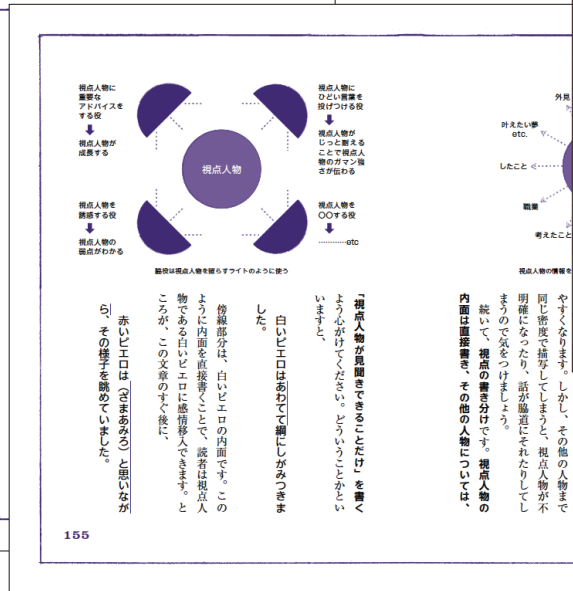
視点人物に重要なアドバイスをする役
↓
視点人物が成長する

視点人物にひどい言葉を投げつける役
↓
視点人物がじっと耐えることで視点人物のガマン強さが伝わる

視点人物

視点人物を誘惑する役
↓
視点人物の弱点がわかる

視点人物を〇〇する役
↓
……etc

脇役は視点人物を照らすライトのように使う

外見

叶えたい夢 etc.

したこと

職業

考えたこと

視点人物の情報を

やすくなります。しかし、その他の人物まで同じ密度で描写してしまうと、視点人物が不明確になったり、話が脇道にそれたりしてしまうので気をつけましょう。

続いて、視点の書き分けです。視点人物の内面は直接書き、その他の人物については、「視点人物が見聞きできることだけ」を書くよう心がけてください。どういうことかというと、

白いピエロはあわてて綱にしがみつきました。

傍線部分は、白いピエロの内面です。このように内面を直接書くことで、読者は視点人物である白いピエロに感情移入できます。ところが、この文章のすぐ後に、

赤いピエロは（ざまあみろ）と思いながら、その様子を眺めていました。

155